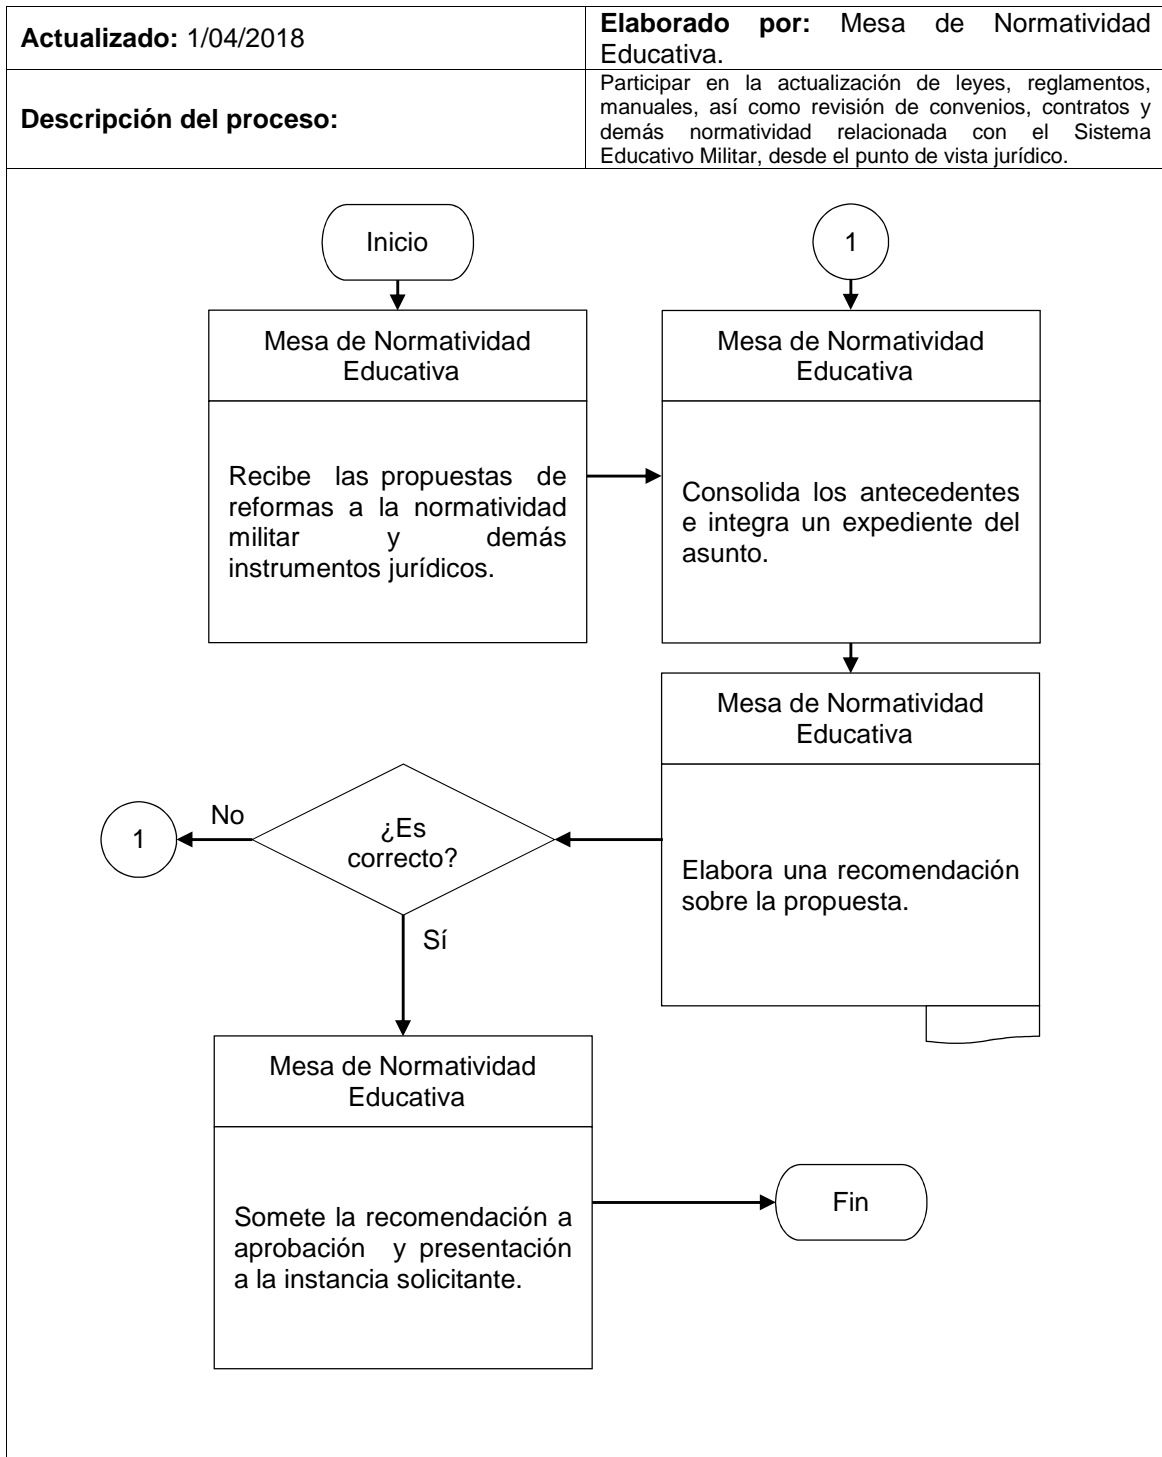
| **Actualizado:** 1/04/2018 | **Elaborado por:** Mesa de Normatividad Educativa. |
|---|---|
| **Descripción del proceso:** | Participar en la actualización de leyes, reglamentos, manuales, así como revisión de convenios, contratos y demás normatividad relacionada con el Sistema Educativo Militar, desde el punto de vista jurídico. |

Inicio

Mesa de Normatividad Educativa

Recibe las propuestas de reformas a la normatividad militar y demás instrumentos jurídicos.

1

Mesa de Normatividad Educativa

Consolida los antecedentes e integra un expediente del asunto.

Mesa de Normatividad Educativa

Elabora una recomendación sobre la propuesta.

¿Es correcto?

No

1

Sí

Mesa de Normatividad Educativa

Somete la recomendación a aprobación y presentación a la instancia solicitante.

Fin